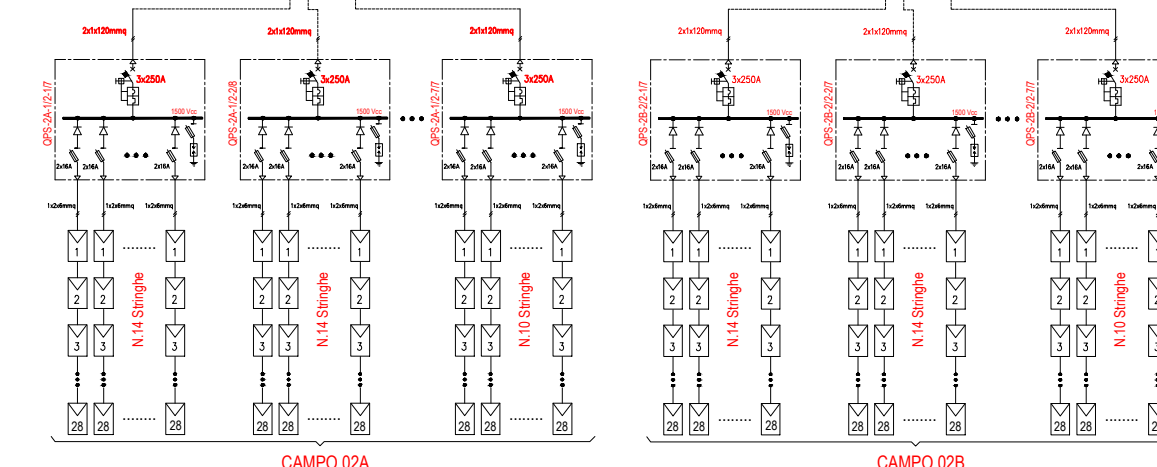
2x1x120mmq
QPS-2A-1/2-1/7
3x250A
1500 Vcc
2x16A 2x16A 2x16A
1x2x6mmq 1x2x6mmq 1x2x6mmq
1 1 ....... 1
2 2 2
3 3 3
28 28 ....... 28
N.14 Stringhe

2x1x120mmq
QPS-2A-1/2-2/8
3x250A
1500 Vcc
2x16A 2x16A 2x16A
1x2x6mmq 1x2x6mmq 1x2x6mmq
1 1 ....... 1
2 2 2
3 3 3
28 28 ....... 28
N.14 Stringhe

2x1x120mmq
QPS-2A-1/2-7/7
3x250A
1500 Vcc
2x16A 2x16A 2x16A
1x2x6mmq 1x2x6mmq 1x2x6mmq
1 1 ....... 1
2 2 2
3 3 3
28 28 ....... 28
N.10 Stringhe

CAMPO 02A

2x1x120mmq
QPS-2B-2/2-1/7
3x250A
1500 Vcc
2x16A 2x16A 2x16A
1x2x6mmq 1x2x6mmq 1x2x6mmq
1 1 ....... 1
2 2 2
3 3 3
28 28 ....... 28
N.14 Stringhe

2x1x120mmq
QPS-2B-2/2-2/7
3x250A
1500 Vcc
2x16A 2x16A 2x16A
1x2x6mmq 1x2x6mmq 1x2x6mmq
1 1 ....... 1
2 2 2
3 3 3
28 28 ....... 28
N.14 Stringhe

2x1x120mmq
QPS-2B-2/2-7/7
3x250A
2x16A 2x16A 2x16A
1x2x6mmq 1x2x6mmq 1x2x6mmq
1 1 ....... 1
2 2
3 3
28 28 .......
N.10 Stringhe

CAMPO 02B